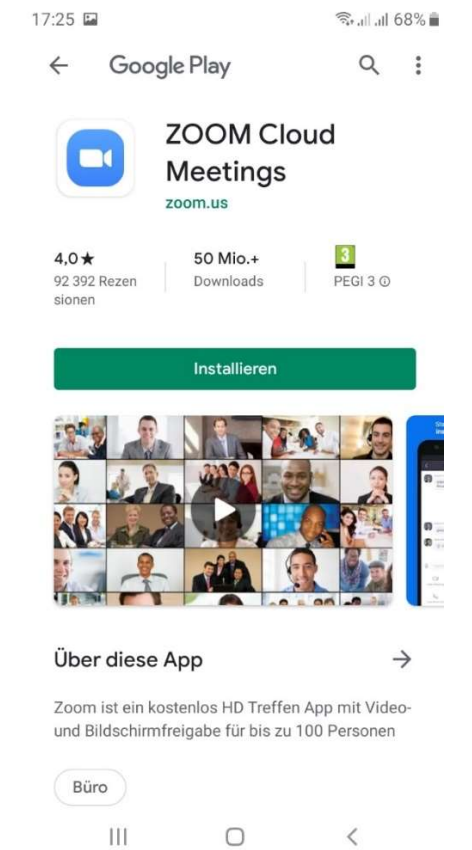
17:25

68%

Google Play

ZOOM Cloud Meetings

zoom.us

4,0★
92 392 Rezensionen

50 Mio.+
Downloads

3
PEGI 3

Installieren

Über diese App

Zoom ist ein kostenlos HD Treffen App mit Video- und Bildschirmfreigabe für bis zu 100 Personen

Büro